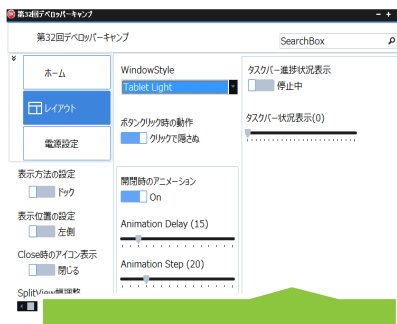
第32回デベロッパーキャンプ

第32回デベロッパーキャンプ

SearchBox

ホーム

レイアウト

電源設定

表示方法の設定

ドック

表示位置の設定

左側

Close時のアイコン表示

閉じる

SplitView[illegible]

WindowStyle

Tablet Light

ボタンクリック時の動作

クリックで隠さぬ

開閉時のアニメーション

On

Animation Delay (15)

Animation Step (20)

タスクバー進捗状況表示

停止中

タスクバー状況表示(0)